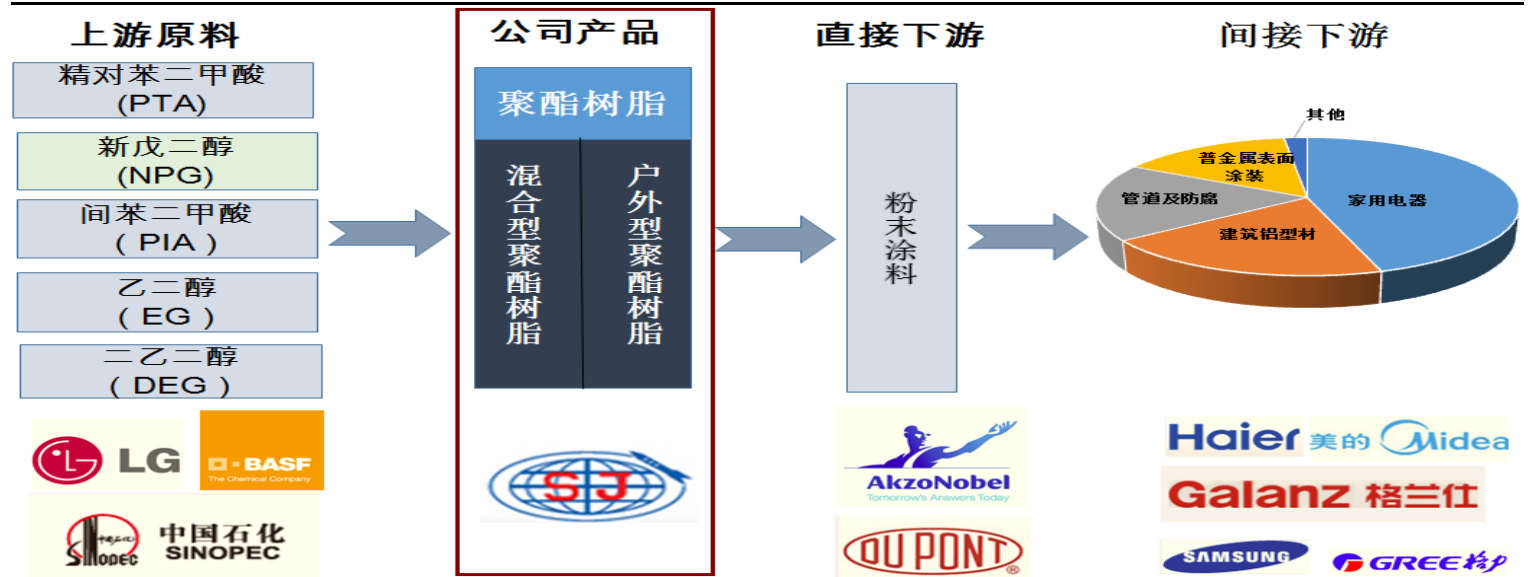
上游原料

精对苯二甲酸
(PTA)

新戊二醇
(NPG)

间苯二甲酸
( PIA )

乙二醇
( EG )

二乙二醇
( DEG )

LG

BASF
The Chemical Company

中国石化
SINOPEC

公司产品

聚酯树脂

混合型聚酯树脂

户外型聚酯树脂

SJ

直接下游

粉末涂料

AkzoNobel
Tomorrow's Answers Today

DUPONT

间接下游

其他

普金属表面涂装

管道及防腐

家用电器

建筑铝型材

Haier 美的 Midea

Galanz 格兰仕

SAMSUNG

GREE 格力